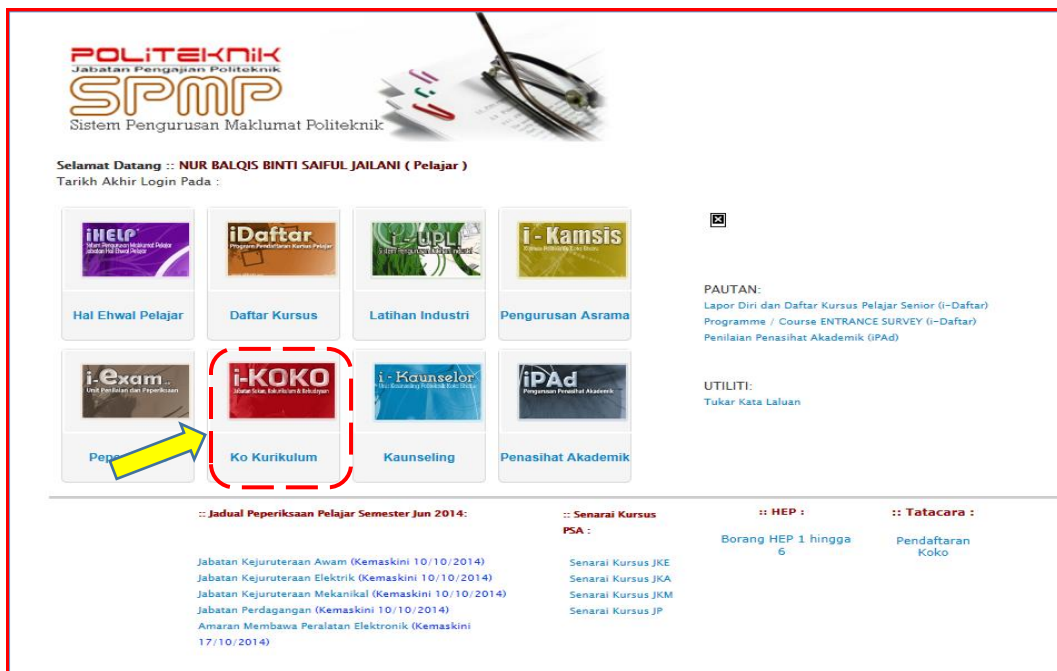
POLITEKNIK
Jabatan Pengajian Politeknik
SPMP
Sistem Pengurusan Maklumat Politeknik

Selamat Datang :: NUR BALQIS BINTI SAIFUL JAILANI ( Pelajar )
Tarikh Akhir Login Pada :

iHELP
Sistem Pengurusan Maklumat Pelajar Jabatan Hal Ehwal Pelajar
Hal Ehwal Pelajar

iDaftar
Program Pendaftaran Kursus Pelajar
Daftar Kursus

i-UPLI
Latihan Industri

i-Kamsis
Pengurusan Asrama

i-exam
Unit Penilaian dan Peperiksaan
Pep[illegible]

i-KOKO
Jabatan Sukan, Kokurikulum & Kebudayaan
Ko Kurikulum

i-Kaunselor
Kaunseling

iPAd
Pengurusan Penasihat Akademik
Penasihat Akademik

PAUTAN:
Lapor Diri dan Daftar Kursus Pelajar Senior (i-Daftar)
Programme / Course ENTRANCE SURVEY (i-Daftar)
Penilaian Penasihat Akademik (iPAd)

UTILITI:
Tukar Kata Laluan

:: Jadual Peperiksaan Pelajar Semester Jun 2014:

Jabatan Kejuruteraan Awam (Kemaskini 10/10/2014)
Jabatan Kejuruteraan Elektrik (Kemaskini 10/10/2014)
Jabatan Kejuruteraan Mekanikal (Kemaskini 10/10/2014)
Jabatan Perdagangan (Kemaskini 10/10/2014)
Amaran Membawa Peralatan Elektronik (Kemaskini 17/10/2014)

:: Senarai Kursus PSA :

Senarai Kursus JKE
Senarai Kursus JKA
Senarai Kursus JKM
Senarai Kursus JP

:: HEP :
Borang HEP 1 hingga 6

:: Tatacara :
Pendaftaran Koko